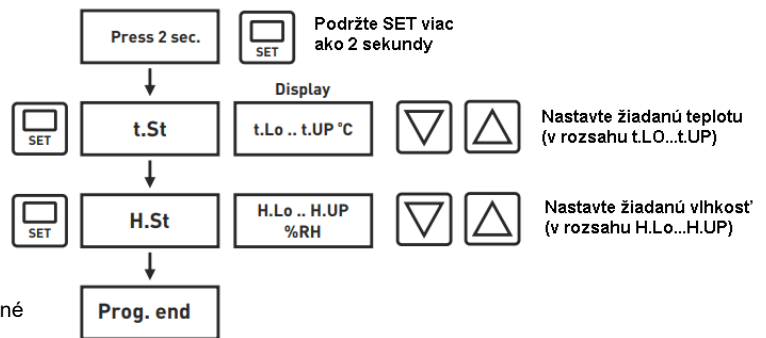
Press 2 sec.

SET

Podržte SET viac ako 2 sekundy

Display

SET

t.St

t.Lo .. t.UP °C

Nastavte žiadanú teplotu (v rozsahu t.LO...t.UP)

SET

H.St

H.Lo .. H.UP %RH

Nastavte žiadanú vlhkosť (v rozsahu H.Lo...H.UP)

né

Prog. end